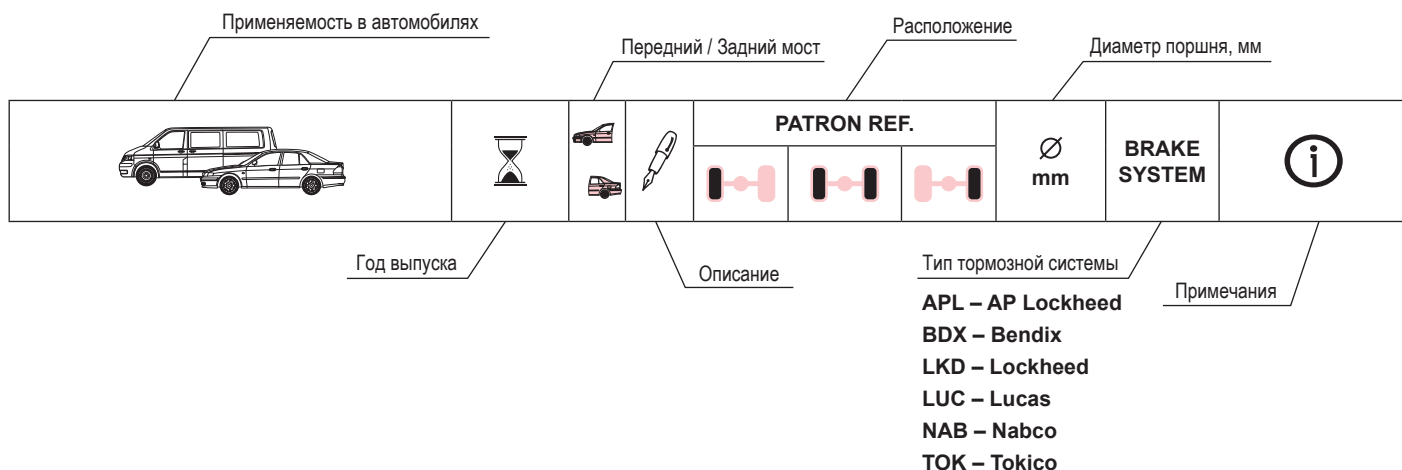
Применяемость в автомобилях

Передний / Задний мост

Расположение

Диаметр поршня, мм

PATRON REF.

$\varnothing$
mm

BRAKE SYSTEM

Год выпуска

Описание

Тип тормозной системы

APL – AP Lockheed
BDX – Bendix
LKD – Lockheed
LUC – Lucas
NAB – Nabco
TOK – Tokico

Примечания